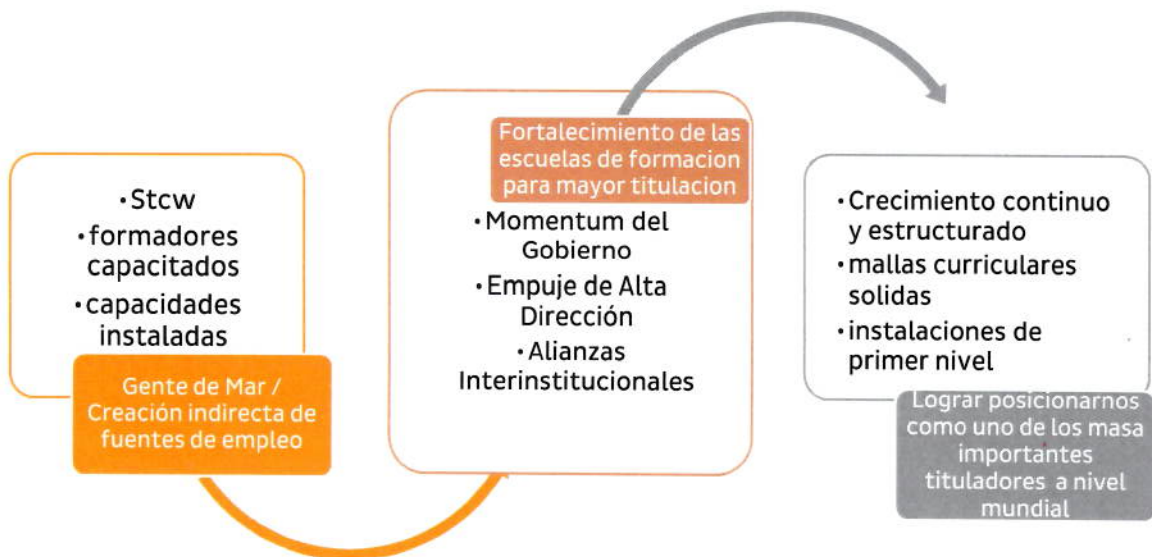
• Stcw
• formadores capacitados
• capacidades instaladas

Gente de Mar / Creación indirecta de fuentes de empleo

Fortalecimiento de las escuelas de formacion para mayor titulacion

• Momentum del Gobierno
• Empuje de Alta Dirección
• Alianzas Interinstitucionales

• Crecimiento continuo y estructurado
• mallas curriculares solidas
• instalaciones de primer nivel

Lograr posicionarnos como uno de los masa importantes tituladores a nivel mundial